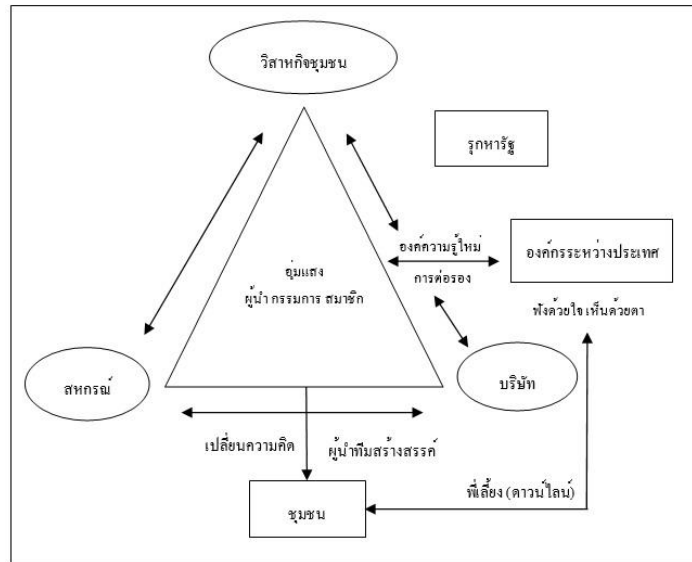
วิสาหกิจชุมชน

รุกหารัฐ

องค์ความรู้ใหม่

การต่อรอง

องค์กรระหว่างประเทศ

อุ่มแสง
ผู้นำ กรรมการ สมาชิก

ฟังด้วยใจ เห็นด้วยตา

สหกรณ์

บริษัท

เปลี่ยนความคิด

ผู้นำทีมสร้างสรรค์

พี่เลี้ยง (ดาวน์ไลน์)

ชุมชน